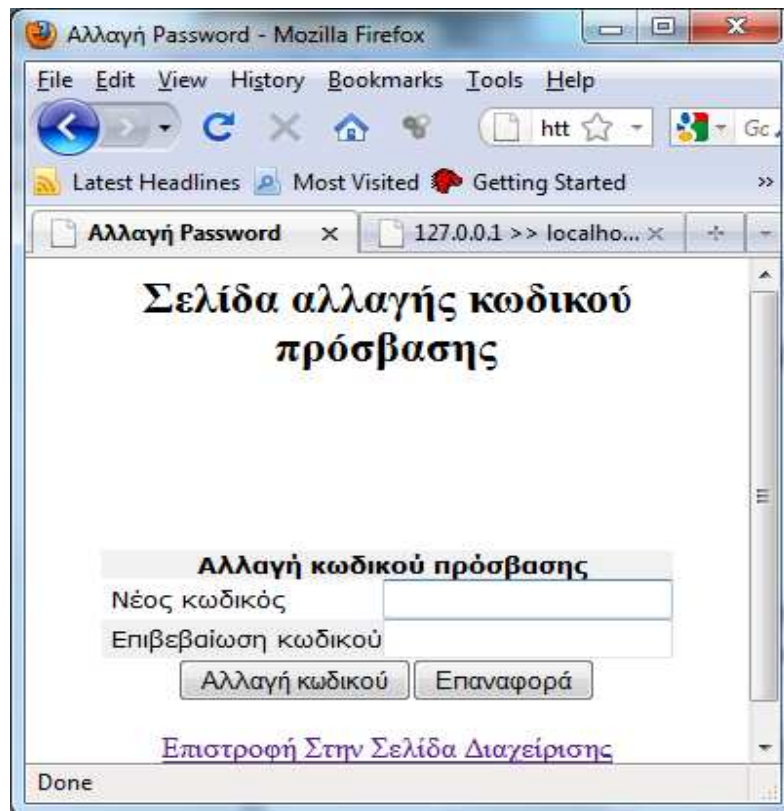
Αλλαγή Password - Mozilla Firefox

File Edit View History Bookmarks Tools Help

htt

Gc

Latest Headlines Most Visited Getting Started

Αλλαγή Password ×

127.0.0.1 >> localho... ×

+

Σελίδα αλλαγής κωδικού πρόσβασης

| Αλλαγή κωδικού πρόσβασης | |
|---|---|
| Νέος κωδικός | |
| Επιβεβαίωση κωδικού | |

Αλλαγή κωδικού Επαναφορά

Επιστροφή Στην Σελίδα Διαχείρισης

Done